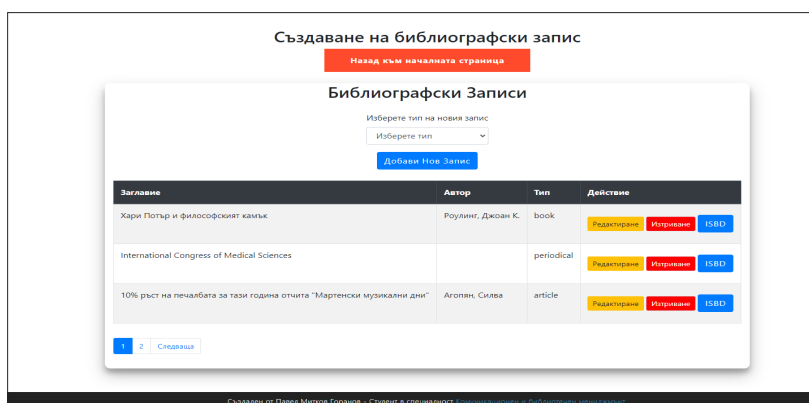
Създаване на библиографски запис

Назад към началната страница

Библиографски Записи

Изберете тип на новия запис

Изберете тип

Добави Нов Запис

| Заглавие | Автор | Тип | Действие |
|---|---|---|---|
| Хари Потър и философският камък | Роулинг, Джоан К. | book | Редактиране Изтриване ISBD |
| International Congress of Medical Sciences | | periodical | Редактиране Изтриване ISBD |
| 10% ръст на печалбата за тази година отчита "Мартенски музикални дни" | Агопян, Силва | article | Редактиране Изтриване ISBD |

1 2 Следваща

Създаден от Павел Митков Горанов - Студент в специалност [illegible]